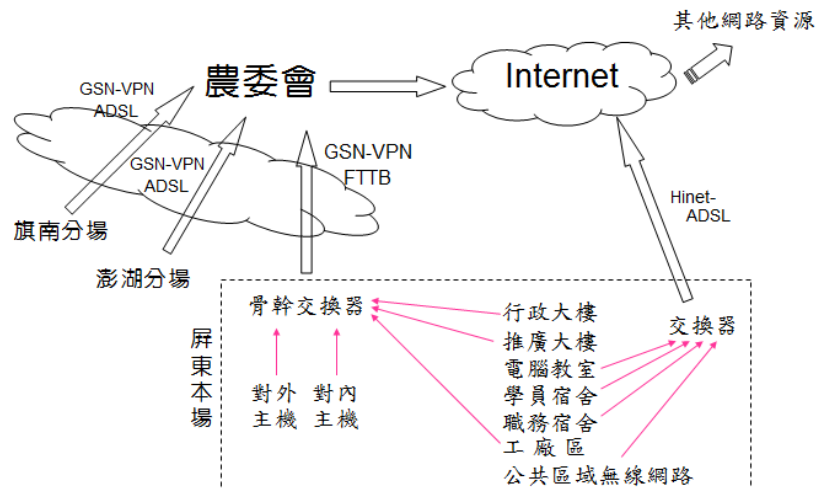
其他網路資源

農委會

Internet

GSN-VPN ADSL

GSN-VPN ADSL

GSN-VPN FTTB

Hinet-ADSL

旗南分場

澎湖分場

屏東本場

骨幹交換器

行政大樓

推廣大樓

電腦教室

學員宿舍

職務宿舍

工廠區

公共區域無線網路

交換器

對外主機

對內主機